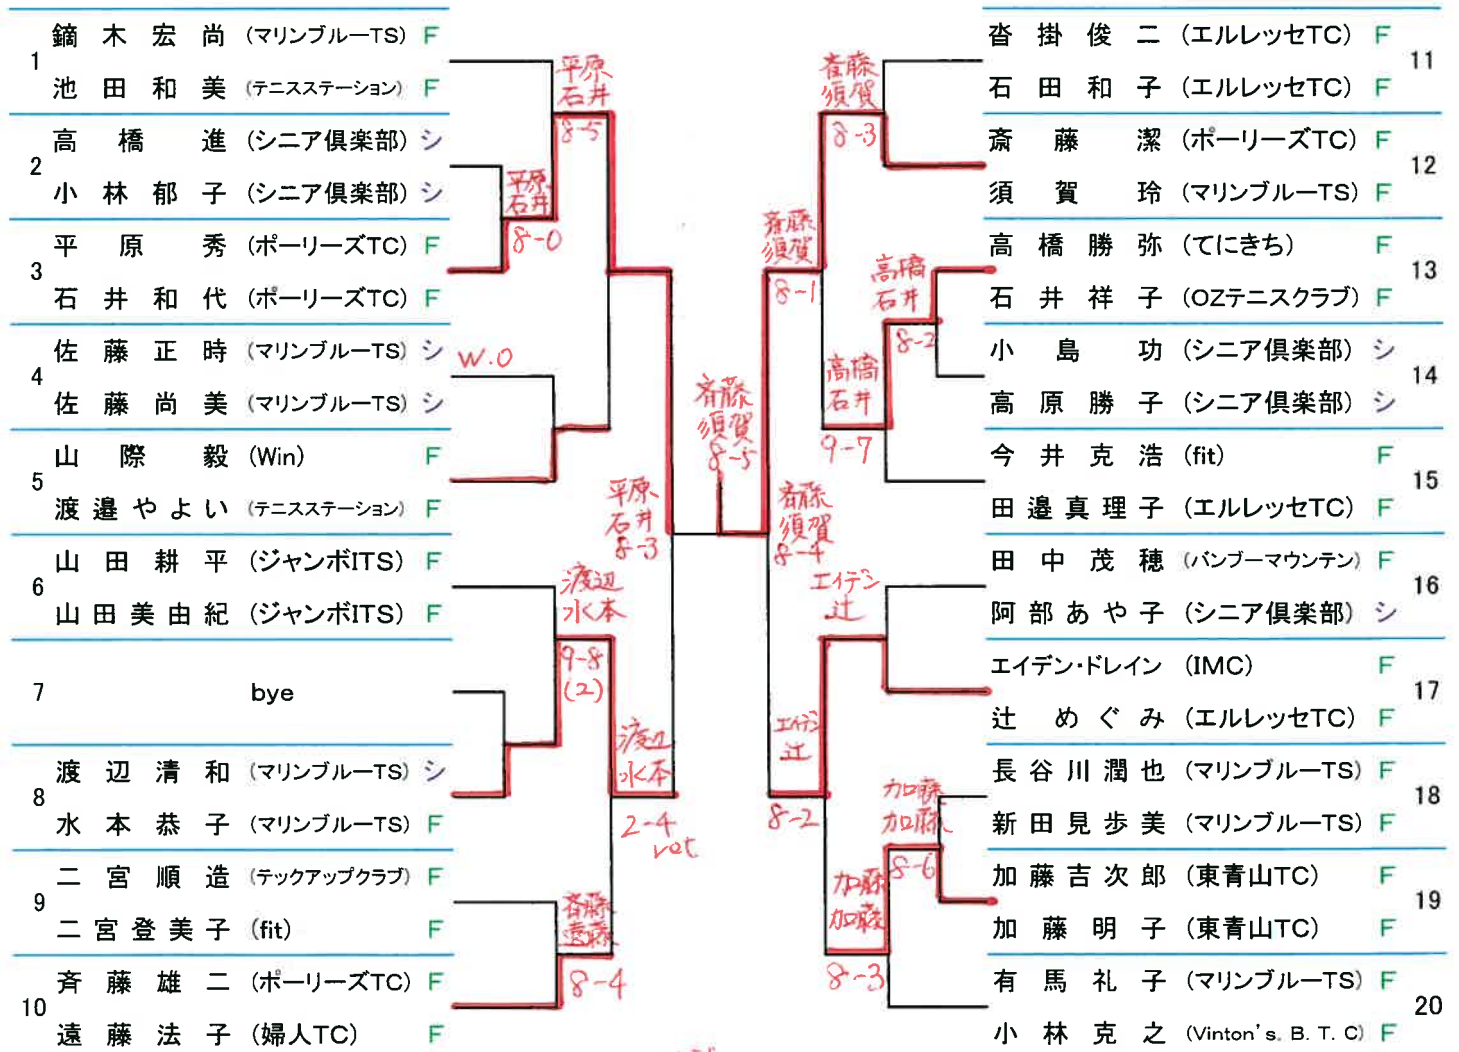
1
鏑木宏尚 (マリンブルーTS) F
池田和美 (テニスステーション) F

2
高橋進 (シニア倶楽部) シ
小林郁子 (シニア倶楽部) シ

3
平原秀 (ポーリーズTC) F
石井和代 (ポーリーズTC) F

4
佐藤正時 (マリンブルーTS) シ
佐藤尚美 (マリンブルーTS) シ

5
山際毅 (Win) F
渡邉やよい (テニスステーション) F

6
山田耕平 (ジャンボITS) F
山田美由紀 (ジャンボITS) F

7
bye

8
渡辺清和 (マリンブルーTS) シ
水本恭子 (マリンブルーTS) F

9
二宮順造 (テックアップクラブ) F
二宮登美子 (fit) F

10
斉藤雄二 (ポーリーズTC) F
遠藤法子 (婦人TC) F

11
沓掛俊二 (エルレッセTC) F
石田和子 (エルレッセTC) F

12
斎藤潔 (ポーリーズTC) F
須賀玲 (マリンブルーTS) F

13
高橋勝弥 (てにきち) F
石井祥子 (OZテニスクラブ) F

14
小島功 (シニア倶楽部) シ
高原勝子 (シニア倶楽部) シ

15
今井克浩 (fit) F
田邉真理子 (エルレッセTC) F

16
田中茂穂 (バンブーマウンテン) F
阿部あや子 (シニア倶楽部) シ

17
エイデン・ドレイン (IMC) F
辻めぐみ (エルレッセTC) F

18
長谷川潤也 (マリンブルーTS) F
新田見歩美 (マリンブルーTS) F

19
加藤吉次郎 (東青山TC) F
加藤明子 (東青山TC) F

20
有馬礼子 (マリンブルーTS) F
小林克之 (Vinton's. B. T. C) F

平原 石井 8-5
平原 石井 8-0
W.O
平原 石井 8-3
渡辺 水本 9-8 (2)
渡辺 水本 2-4 ret
斉藤 遠藤 8-4
斉藤 須賀 8-5
斉藤 須賀 8-3
斉藤 須賀 8-1
高橋 石井 8-2
高橋 石井 9-7
斉藤 須賀 8-4
エイデン 辻
エイデン 辻 8-2
加藤 加藤
加藤 加藤 8-6
8-3